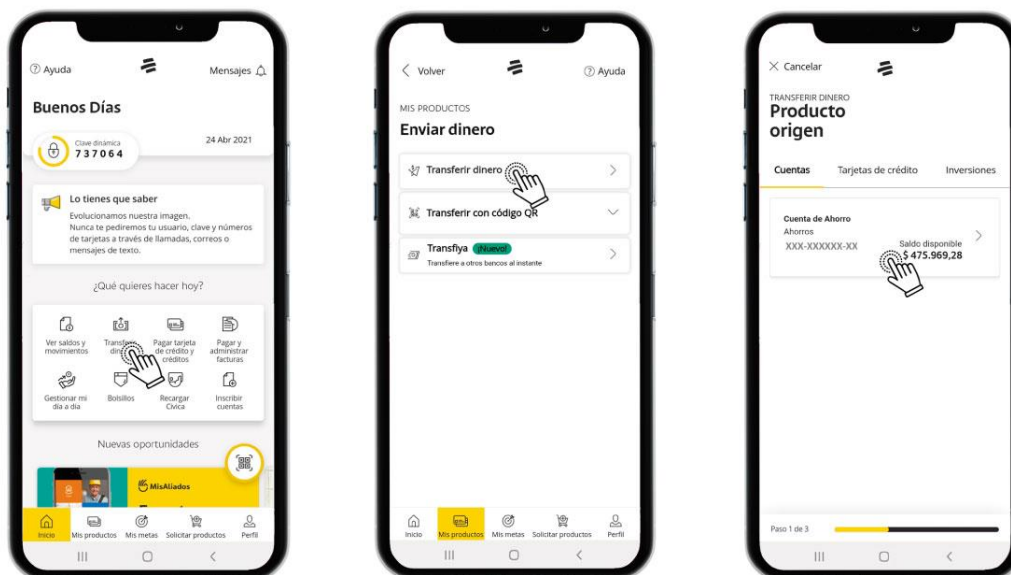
Ayuda

Mensajes

Buenos Días

Clave dinámica
737064

24 Abr 2021

Lo tienes que saber
Evolucionamos nuestra imagen.
Nunca te pediremos tu usuario, clave y números de tarjetas a través de llamadas, correos o mensajes de texto.

¿Qué quieres hacer hoy?

Ver saldos y movimientos
Transferir dinero
Pagar tarjeta de crédito y créditos
Pagar y administrar facturas
Gestionar mi día a día
Bolsillos
Recargar Cívica
Inscribir cuentas

Nuevas oportunidades

MisAliados

Inicio
Mis productos
Mis metas
Solicitar productos
Perfil

Volver

Ayuda

MIS PRODUCTOS
Enviar dinero

Transferir dinero
Transferir con código QR
Transfiya ¡Nuevo!
Transfiere a otros bancos al instante

Inicio
Mis productos
Mis metas
Solicitar productos
Perfil

Cancelar

TRANSFERIR DINERO
Producto origen

Cuentas
Tarjetas de crédito
Inversiones

Cuenta de Ahorro
Ahorros
XXX-XXXXXX-XX
Saldo disponible
$ 475.969,28

Paso 1 de 3